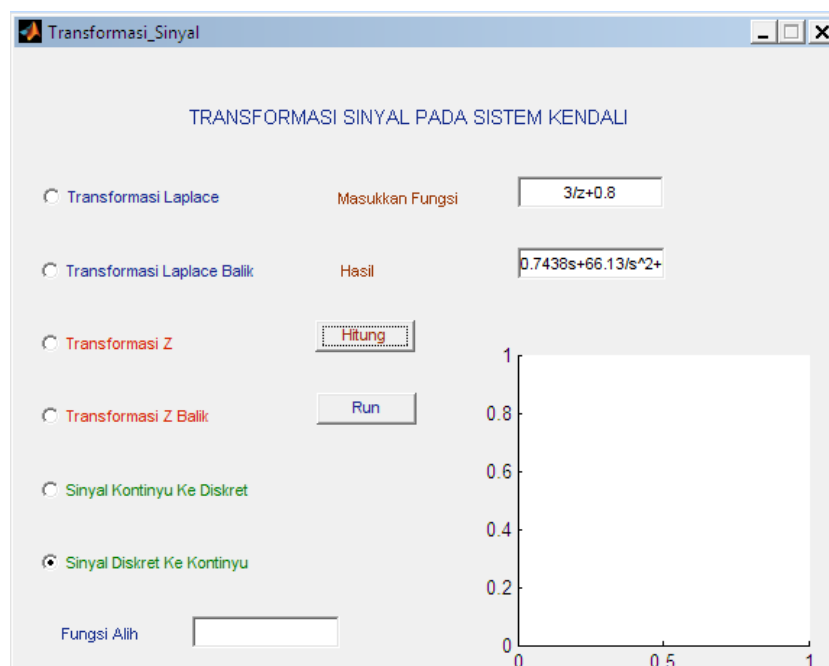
Transformasi_Sinyal

TRANSFORMASI SINYAL PADA SISTEM KENDALI

Transformasi Laplace

Masukkan Fungsi

3/z+0.8

Transformasi Laplace Balik

Hasil

0.7438s+66.13/s^2+

Transformasi Z

Hitung

Transformasi Z Balik

Run

Sinyal Kontinyu Ke Diskret

Sinyal Diskret Ke Kontinyu

Fungsi Alih

1
0.8
0.6
0.4
0.2
0
0
0.5
1